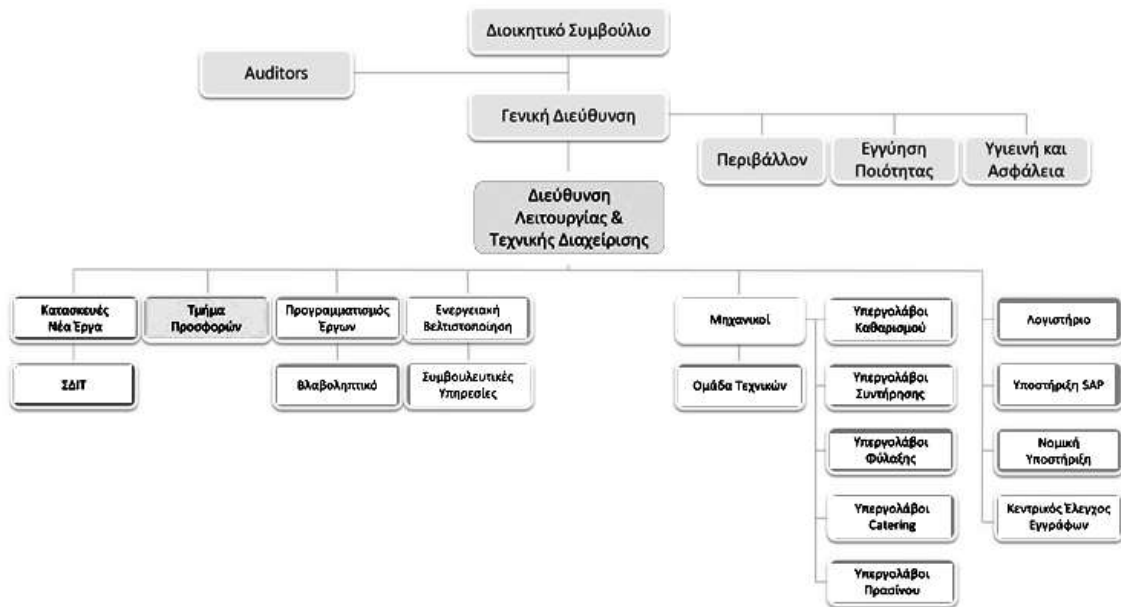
Διοικητικό Συμβούλιο

Auditors

Γενική Διεύθυνση

Περιβάλλον

Εγγύηση Ποιότητας

Υγιεινή και Ασφάλεια

Διεύθυνση Λειτουργίας & Τεχνικής Διαχείρισης

Κατασκευές Νέα Έργα

ΣΔΙΤ

Τμήμα Προσφορών

Προγραμματισμός Έργων

Βλαβοληπτικό

Ενεργειακή Βελτιστοποίηση

Συμβουλευτικές Υπηρεσίες

Μηχανικοί

Ομάδα Τεχνικών

Υπεργολάβοι Καθαρισμού

Υπεργολάβοι Συντήρησης

Υπεργολάβοι Φύλαξης

Υπεργολάβοι Catering

Υπεργολάβοι Πρασίνου

Λογιστήριο

Υποστήριξη SAP

Νομική Υποστήριξη

Κεντρικός Έλεγχος Εγγράφων